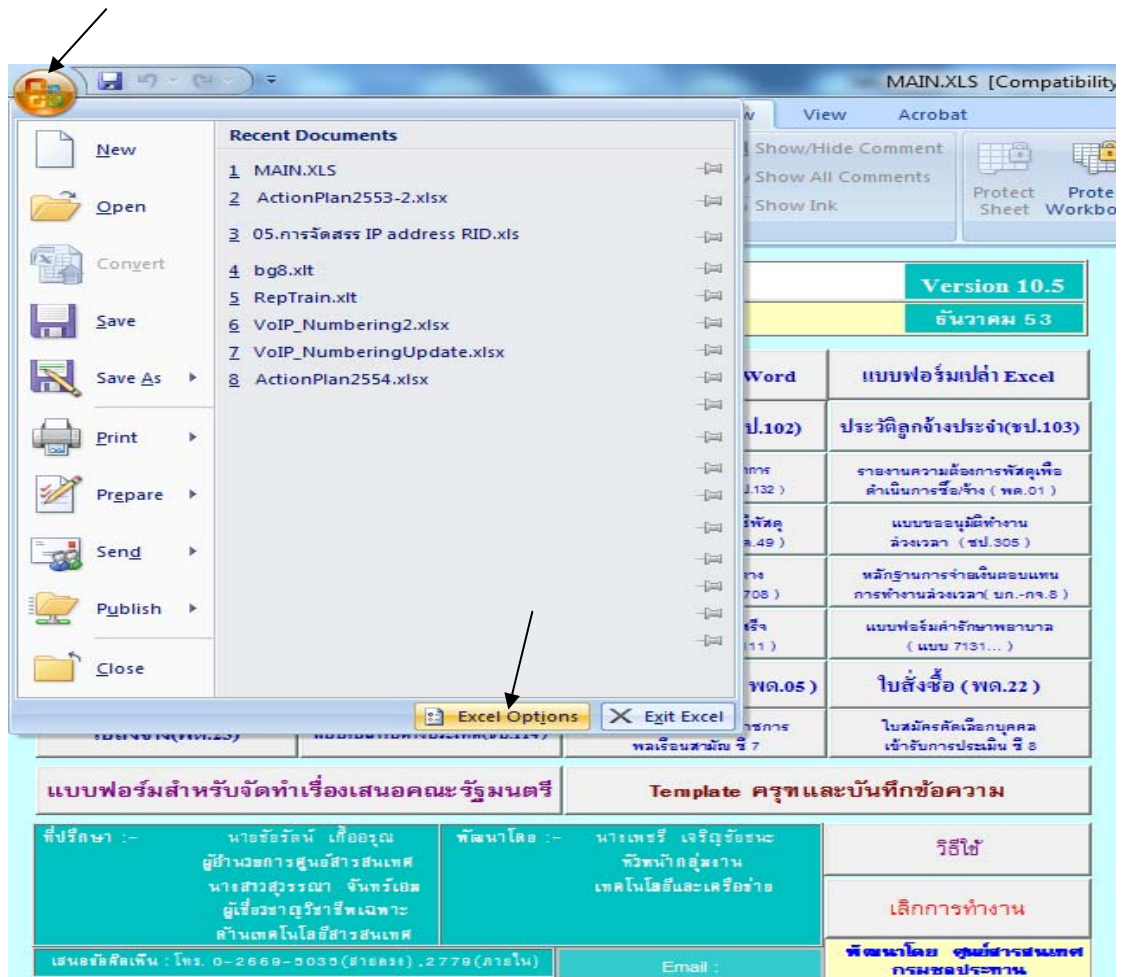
MAIN.XLS [Compatibility

View Acrobat

Show/Hide Comment
Show All Comments
Show Ink

Protect Sheet
Prote Workbo

New
Open
Convert
Save
Save As
Print
Prepare
Send
Publish
Close

Recent Documents
1 MAIN.XLS
2 ActionPlan2553-2.xlsx
3 05.การจัดสรร IP address RID.xls
4 bg8.xlt
5 RepTrain.xlt
6 VoIP_Numbering2.xlsx
7 VoIP_NumberingUpdate.xlsx
8 ActionPlan2554.xlsx

Excel Options
Exit Excel

Version 10.5
ธันวาคม 53

Word
แบบฟอร์มเปล่า Excel

ป.102)
ประวัติลูกจ้างประจำ(ชป.103)

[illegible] .132 )
รายงานความต้องการพัสดุเพื่อดำเนินการซื้อ/จ้าง ( พด.01 )

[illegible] .49 )
แบบขออนุมัติทำงานล่วงเวลา ( ชป.305 )

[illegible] 708 )
หลักฐานการจ่ายเงินตอบแทนการทำงานล่วงเวลา( บก.-กจ.8 )

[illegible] 111 )
แบบฟอร์มค่ารักษาพยาบาล ( แบบ 7131... )

พด.05 )
ใบสั่งซื้อ (พด.22 )

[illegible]
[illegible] พลเรือนสามัญ ซี 7
ใบสมัครคัดเลือกบุคคลเข้ารับการประเมิน ซี 8

แบบฟอร์มสำหรับจัดทำเรื่องเสนอคณะรัฐมนตรี
Template ครุฑและบันทึกข้อความ

ที่ปรึกษา :- นายชัยรัตน์ เกื้ออรุณ ผู้อำนวยการศูนย์สารสนเทศ นางสาวสุวรรณา จันทร์เอม ผู้เชี่ยวชาญวิชาชีพเฉพาะด้านเทคโนโลยีสารสนเทศ

พัฒนาโดย :- นายเพชรี เจริญชัยชนะ หัวหน้ากลุ่มงานเทคโนโลยีและเครือข่าย

วิธีใช้
เลิกการทำงาน

เสนอข้อคิดเห็น : โทร. 0-2669-5035(สายตรง) ,2779(ภายใน)
Email :
พัฒนาโดย ศูนย์สารสนเทศ กรมชลประทาน